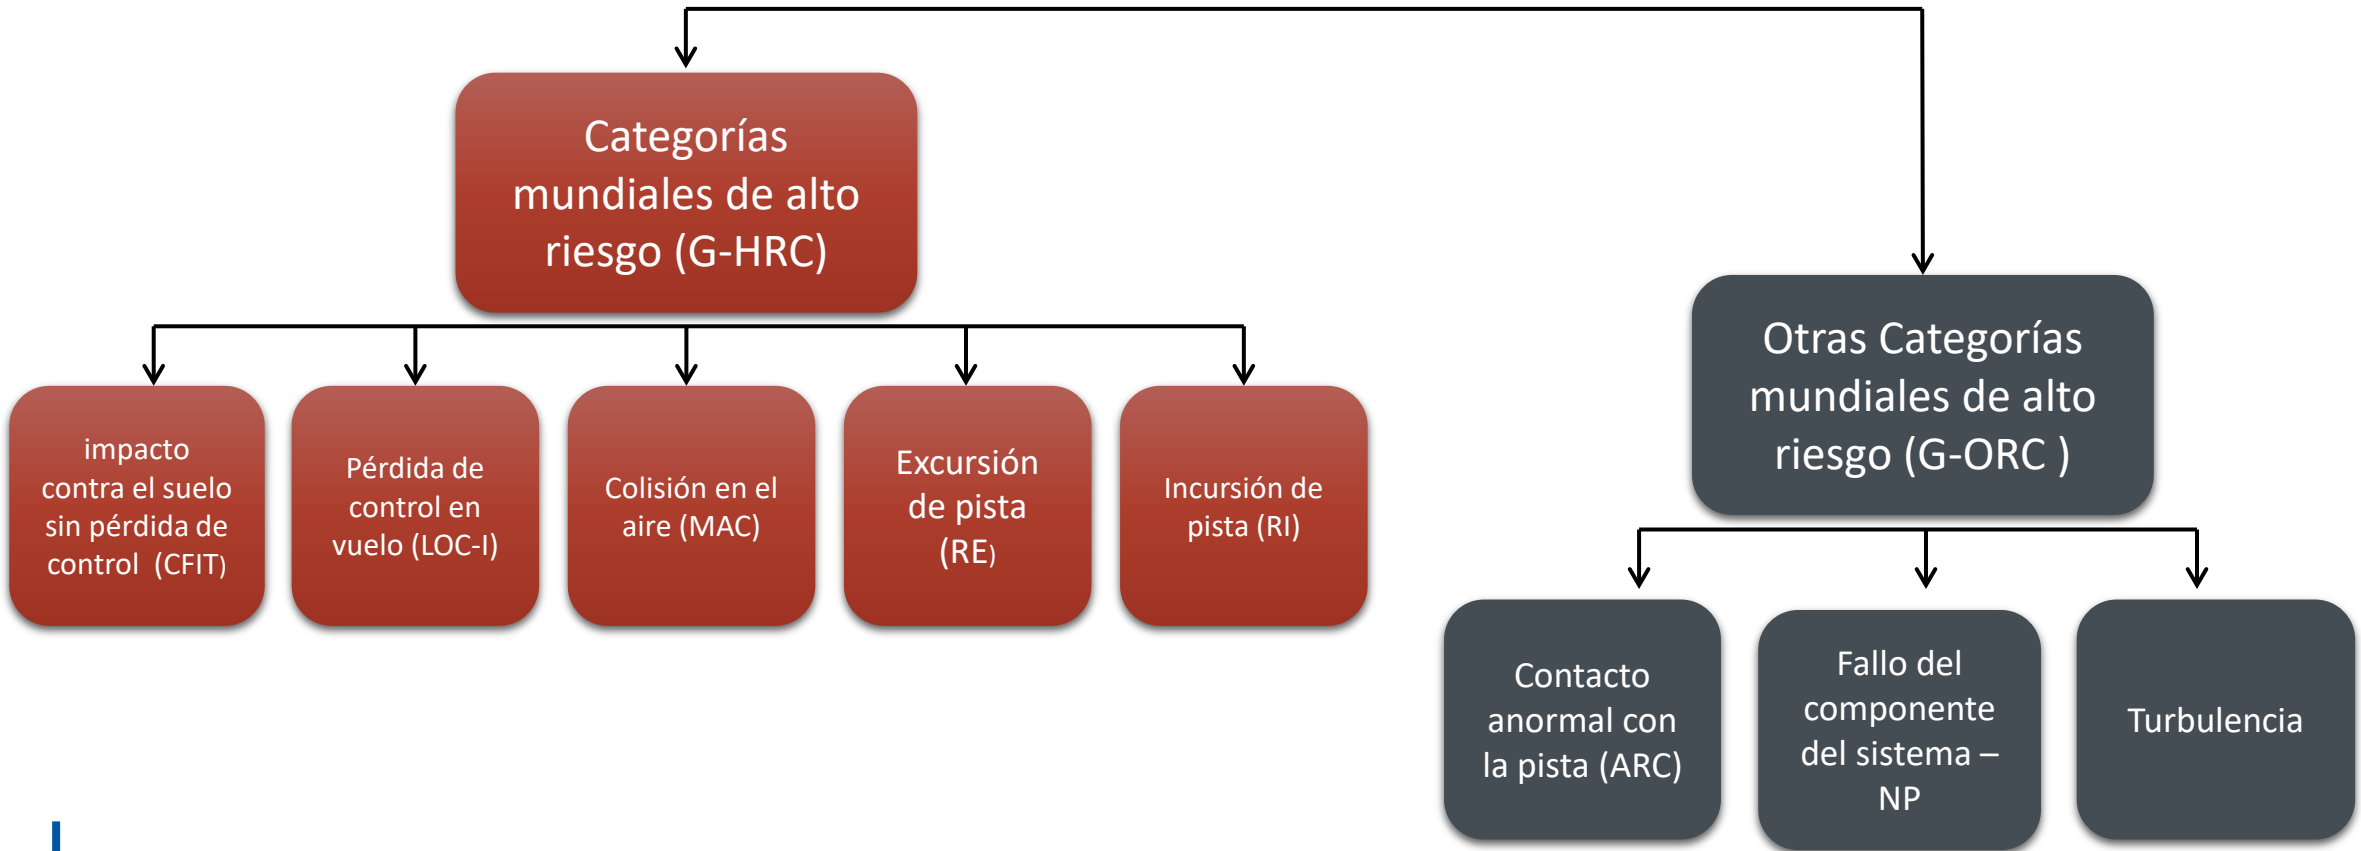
Categorías mundiales de alto riesgo (G-HRC)

impacto contra el suelo sin pérdida de control (CFIT)

Pérdida de control en vuelo (LOC-I)

Colisión en el aire (MAC)

Excursión de pista (RE)

Incursión de pista (RI)

Otras Categorías mundiales de alto riesgo (G-ORC )

Contacto anormal con la pista (ARC)

Fallo del componente del sistema – NP

Turbulencia